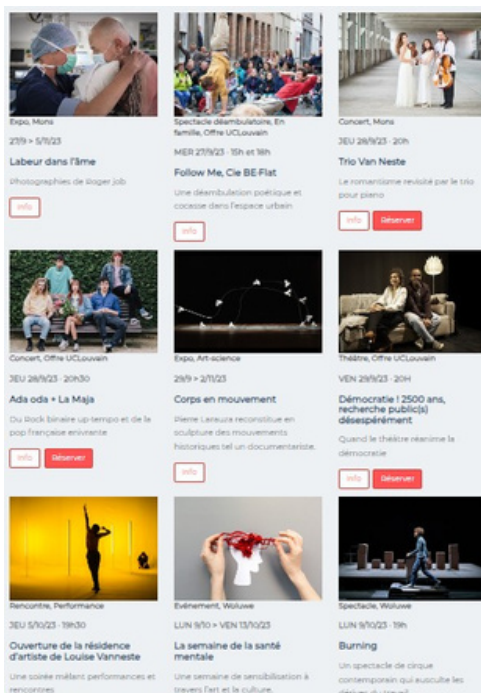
Expo, Mons

27/9 > 5/11/23

Labeur dans l'âme

Photographies de Roger Job

Info

Spectacle déambulatoire, En famille, Offre UCLouvain

MER 27/9/23 - 15h et 18h

Follow Me, Cie BE-Flat

Une déambulation poétique et cocasse dans l'espace urbain

Info

Concert, Mons

JEU 28/9/23 - 20h

Trio Van Neste

Le romantisme revisité par le trio pour piano

Info

Réserver

Concert, Offre UCLouvain

JEU 28/9/23 - 20h30

Ada oda + La Maja

Du Rock binaire up tempo et de la pop française enivrante

Info

Réserver

Expo, Art-science

29/9 > 2/11/23

Corps en mouvement

Pierre Lazeura reconstitue en sculpture des mouvements historiques tel un documentariste.

Info

Théâtre, Offre UCLouvain

VEN 29/9/23 - 20H

Démocratie ! 2500 ans, recherche public(s) désespérément

Quand le théâtre réanime la démocratie

Info

Réserver

Rencontre, Performance

JEU 5/10/23 - 19h30

Ouverture de la résidence d'artiste de Louise Vanneste

Une soirée mêlant performances et rencontres

Evènement, Woluwe

LUN 9/10 > VEN 13/10/23

La semaine de la santé mentale

Une semaine de sensibilisation à travers l'art et la culture.

Spectacle, Woluwe

LUN 9/10/23 - 19h

Burning

Un spectacle de cirque contemporain qui ausculte les dérives du travail